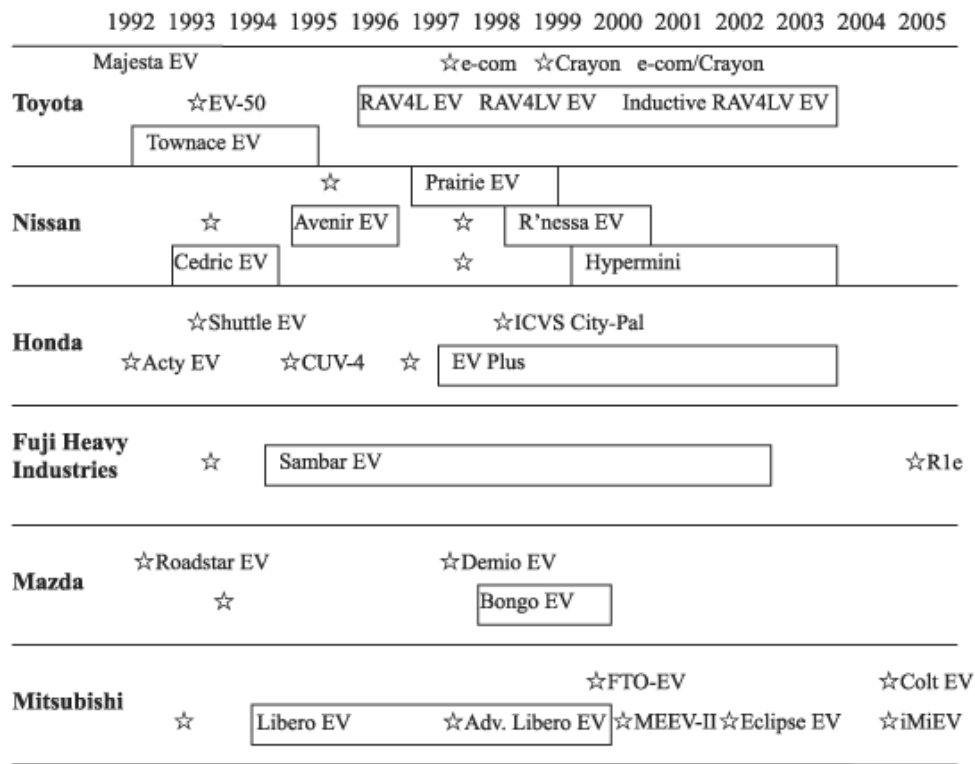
1992 1993 1994 1995 1996 1997 1998 1999 2000 2001 2002 2003 2004 2005

Toyota
Majesta EV
☆e-com ☆Crayon e-com/Crayon
☆EV-50
RAV4L EV RAV4LV EV Inductive RAV4LV EV
Townace EV

Nissan
☆
Prairie EV
☆
Avenir EV
☆
R'nessa EV
Cedric EV
☆
Hypermini

Honda
☆Shuttle EV
☆ICVS City-Pal
☆Acty EV
☆CUV-4
☆
EV Plus

Fuji Heavy Industries
☆
Sambar EV
☆R1e

Mazda
☆Roadstar EV
☆Demio EV
☆
Bongo EV

Mitsubishi
☆FTO-EV
☆Colt EV
☆
Libero EV
☆Adv. Libero EV
☆MEEV-II
☆Eclipse EV
☆iMiEV